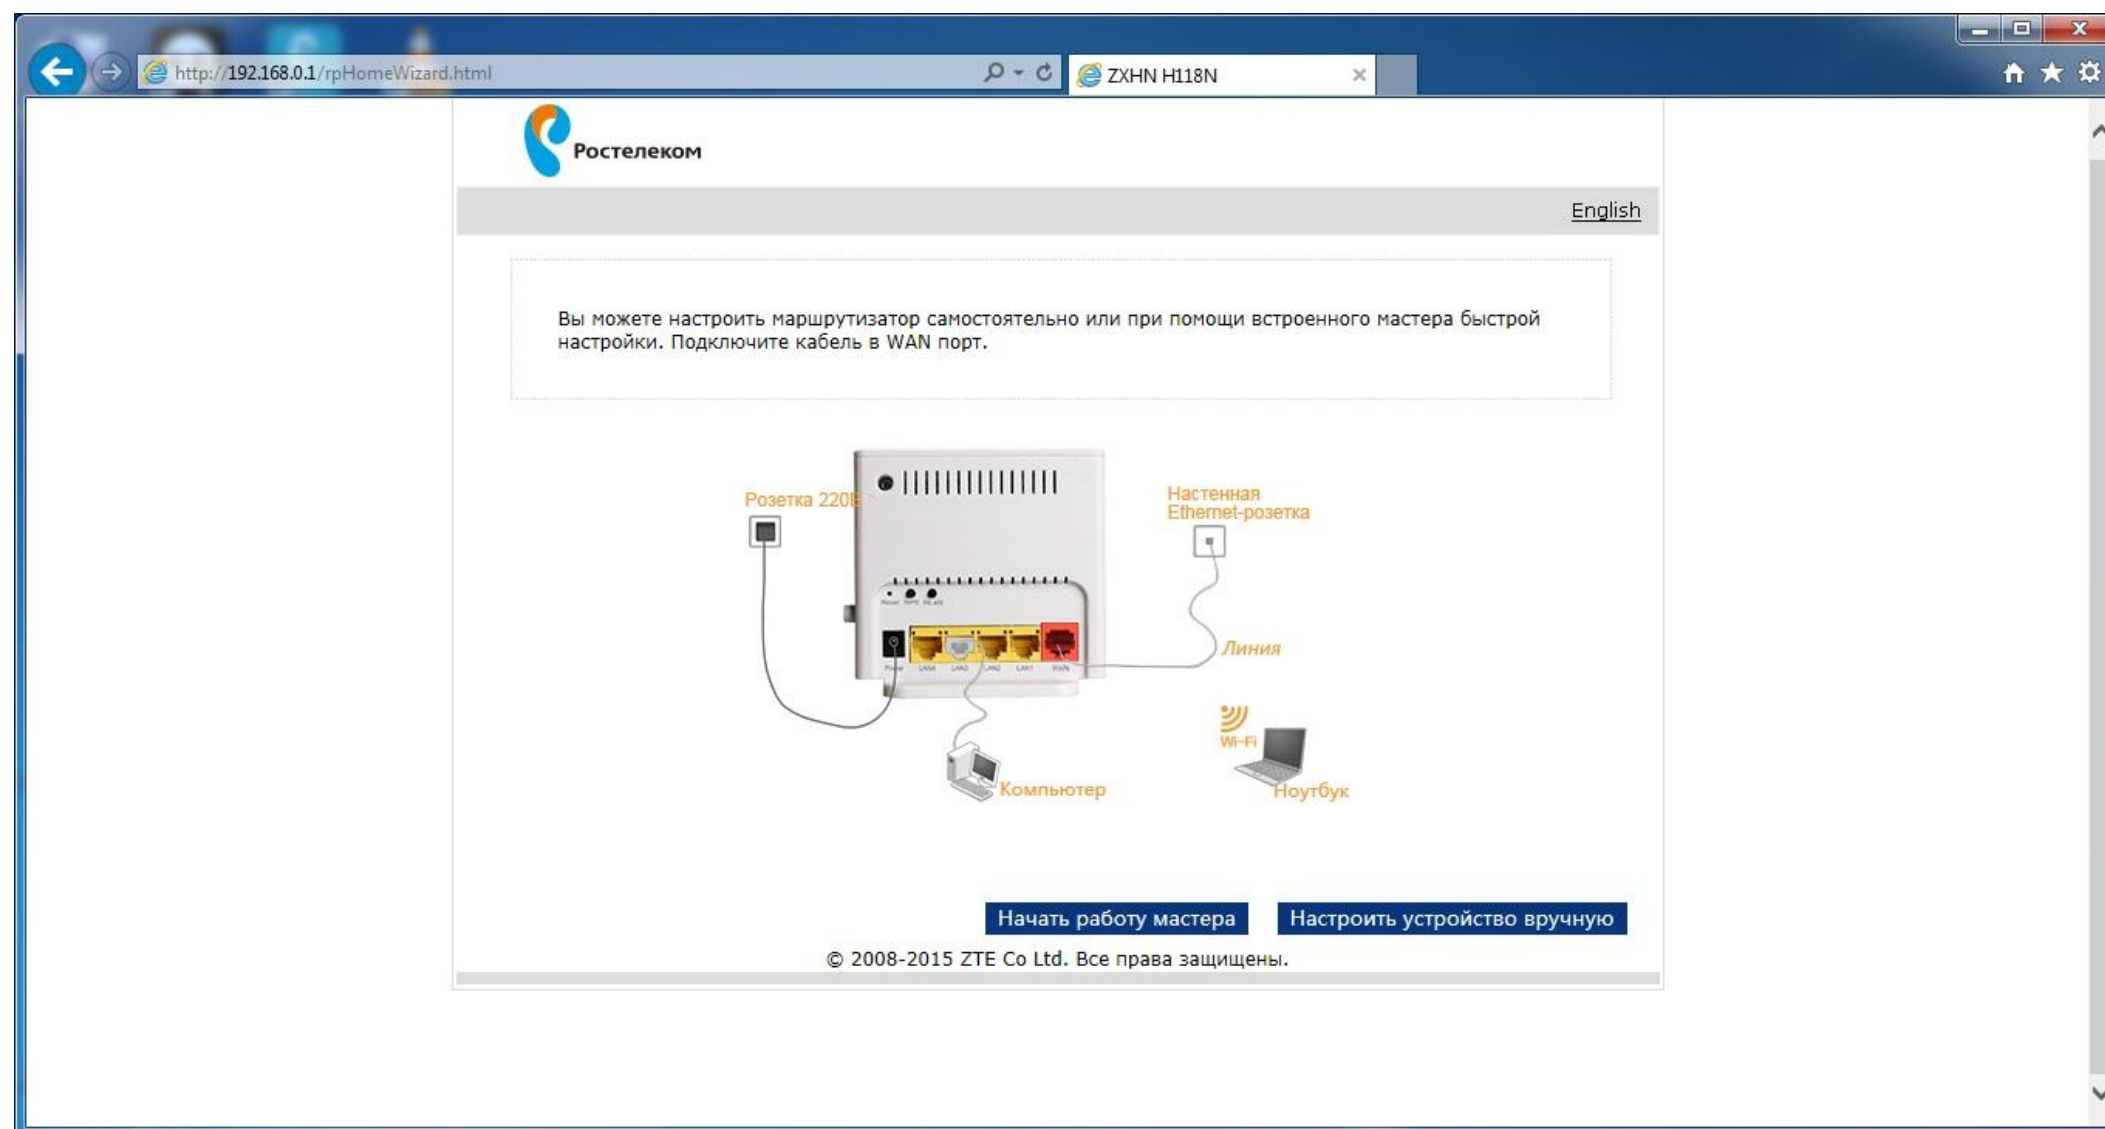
http://192.168.0.1/rpHomeWizard.html

ZXHN H118N

Ростелеком

English

Вы можете настроить маршрутизатор самостоятельно или при помощи встроенного мастера быстрой настройки. Подключите кабель в WAN порт.

Розетка 220В

Настенная Ethernet-розетка

Линия

Wi-Fi

Компьютер

Ноутбук

Начать работу мастера

Настроить устройство вручную

© 2008-2015 ZTE Co Ltd. Все права защищены.